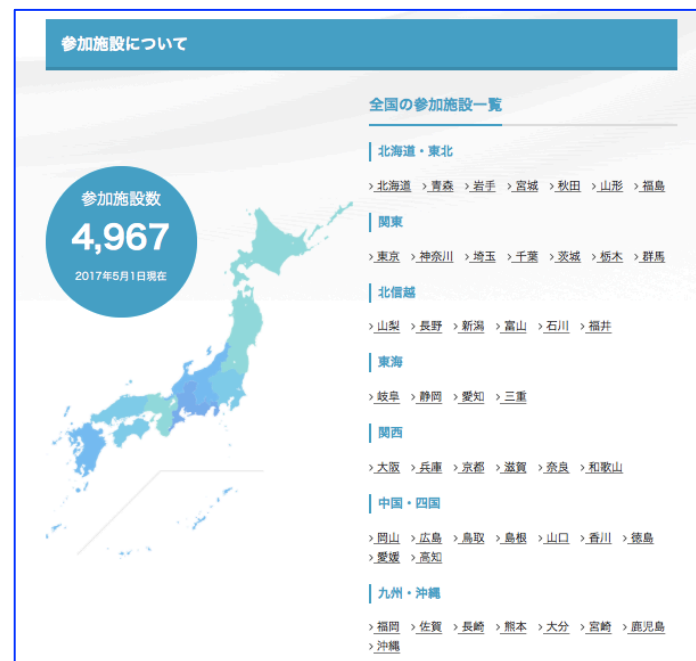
参加施設について

参加施設数
4,967
2017年5月1日現在

全国の参加施設一覧

北海道・東北

› 北海道 › 青森 › 岩手 › 宮城 › 秋田 › 山形 › 福島

関東

› 東京 › 神奈川 › 埼玉 › 千葉 › 茨城 › 栃木 › 群馬

北信越

› 山梨 › 長野 › 新潟 › 富山 › 石川 › 福井

東海

› 岐阜 › 静岡 › 愛知 › 三重

関西

› 大阪 › 兵庫 › 京都 › 滋賀 › 奈良 › 和歌山

中国・四国

› 岡山 › 広島 › 鳥取 › 島根 › 山口 › 香川 › 徳島 › 愛媛 › 高知

九州・沖縄

› 福岡 › 佐賀 › 長崎 › 熊本 › 大分 › 宮崎 › 鹿児島 › 沖縄